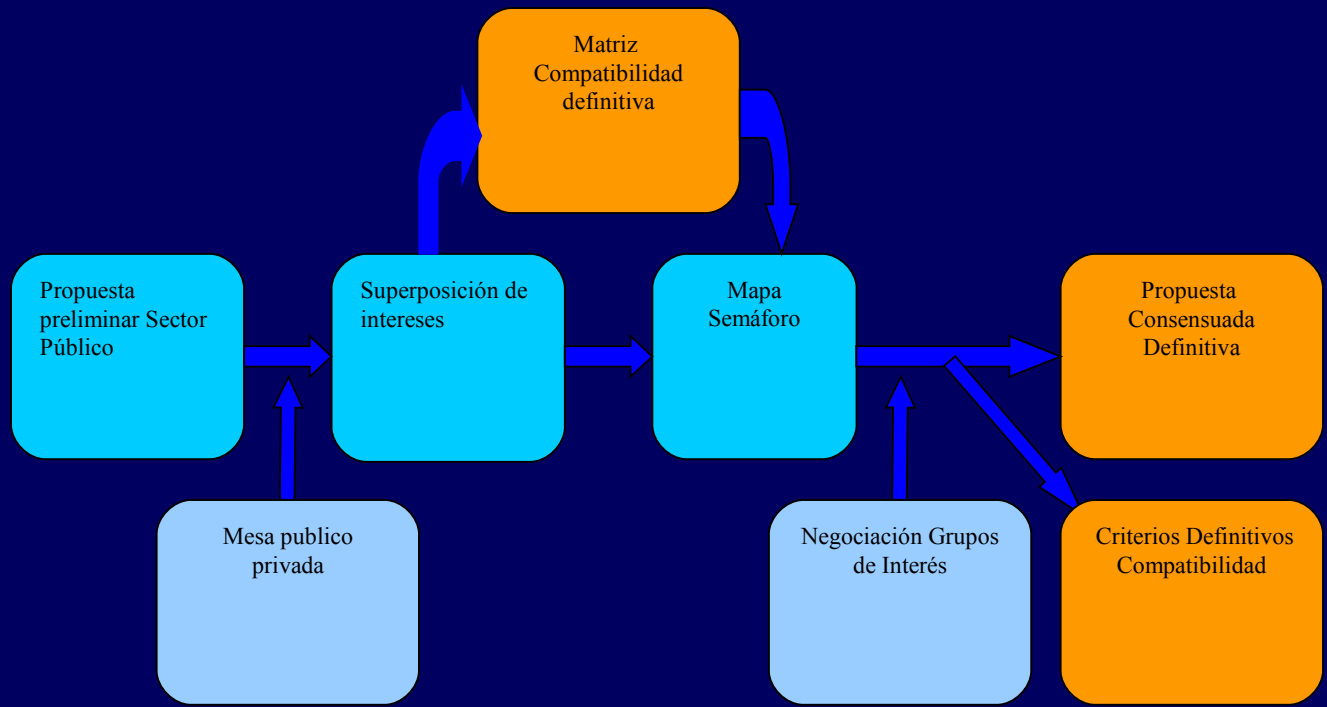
Matriz Compatibilidad definitiva

Propuesta preliminar Sector Público

Superposición de intereses

Mapa Semáforo

Propuesta Consensuada Definitiva

Mesa publico privada

Negociación Grupos de Interés

Criterios Definitivos Compatibilidad